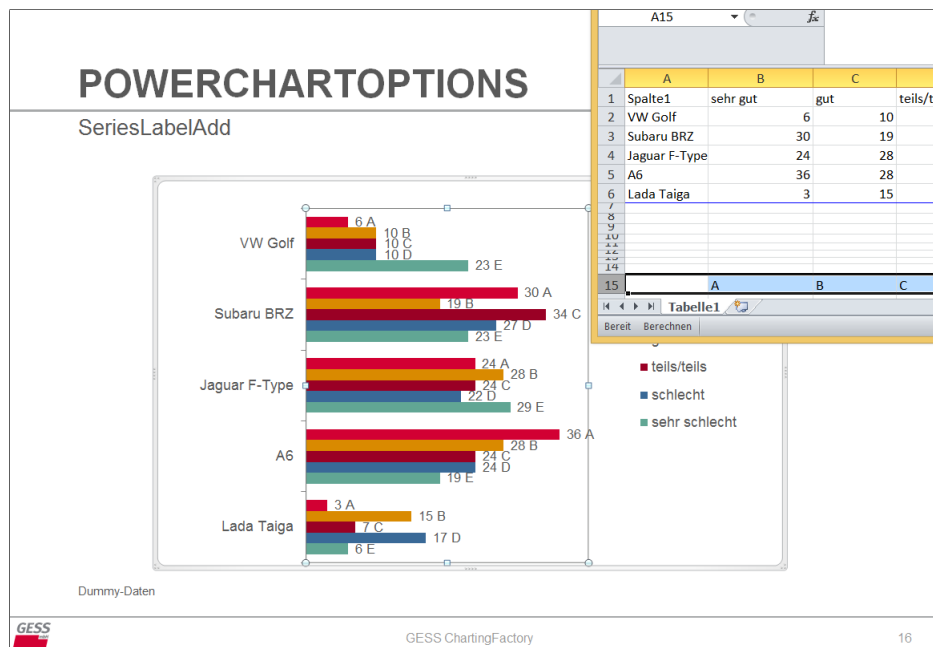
POWERCHARTOPTIONS

SeriesLabelAdd

VW Golf
6 A
10 B
10 C
10 D
23 E

Subaru BRZ
30 A
19 B
34 C
27 D
23 E

Jaguar F-Type
24 A
28 B
24 C
22 D
29 E

A6
36 A
28 B
24 C
24 D
19 E

Lada Taiga
3 A
15 B
7 C
17 D
6 E

teils/teils
schlecht
sehr schlecht

A15

|  | A | B | C |
|---|---|---|---|
| 1 | Spalte1 | sehr gut | gut | teils/t |
| 2 | VW Golf | 6 | 10 |
| 3 | Subaru BRZ | 30 | 19 |
| 4 | Jaguar F-Type | 24 | 28 |
| 5 | A6 | 36 | 28 |
| 6 | Lada Taiga | 3 | 15 |
| 7 | | | |
| 8 | | | |
| 9 | | | |
| 10 | | | |
| 11 | | | |
| 12 | | | |
| 13 | | | |
| 14 | | | |
| 15 | | A | B | C |

Tabelle1

Bereit Berechnen

Dummy-Daten

GESS

GESS ChartingFactory

16